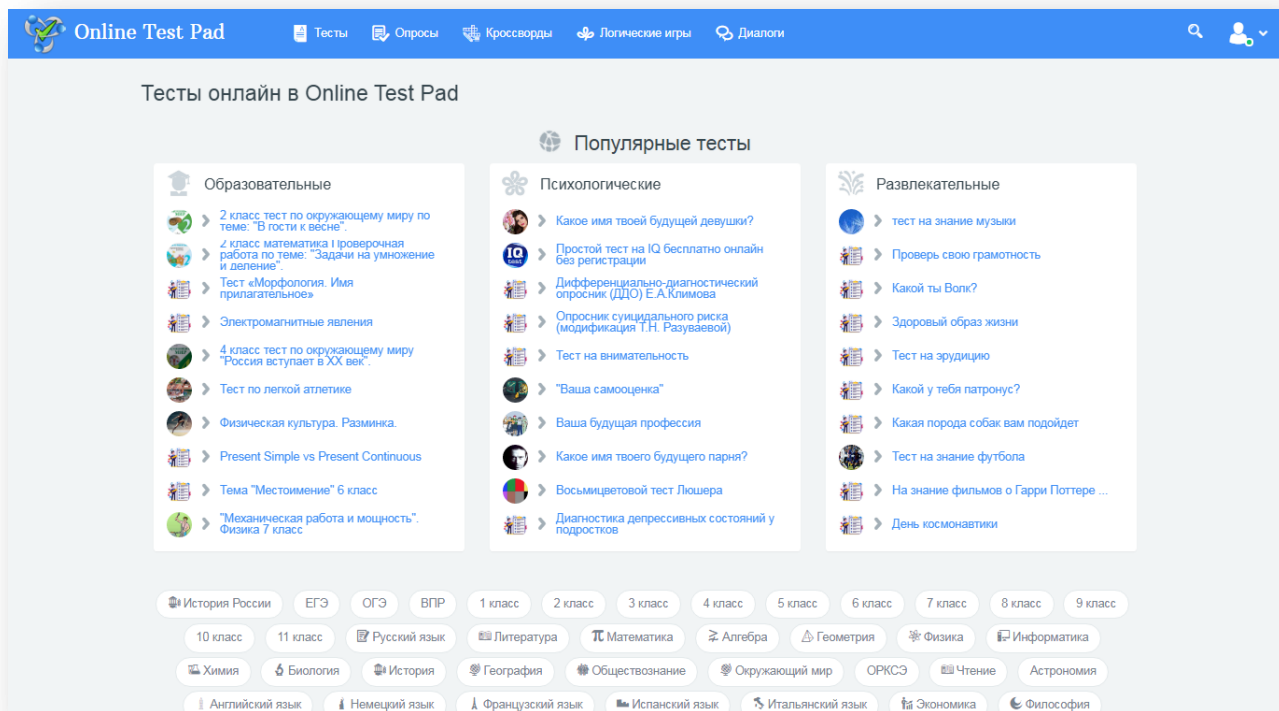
Online Test Pad

Тесты Опросы Кроссворды Логические игры Диалоги

Тесты онлайн в Online Test Pad

Популярные тесты

Образовательные

2 класс тест по окружающему миру по теме: "В гости к весне".
2 класс математика Проверочная работа по теме: "Задачи на умножение и деление".
Тест «Морфология. Имя прилагательное»
Электромагнитные явления
4 класс тест по окружающему миру "Россия вступает в XX век".
Тест по легкой атлетике
Физическая культура. Разминка.
Present Simple vs Present Continuous
Тема "Местоимение" 6 класс
"Механическая работа и мощность". Физика 7 класс

Психологические

Какое имя твоей будущей девушки?
Простой тест на IQ бесплатно онлайн без регистрации
Дифференциально-диагностический опросник (ДДО) Е.А.Климова
Опросник суицидального риска (модификация Т.Н. Разуваевой)
Тест на внимательность
"Ваша самооценка"
Ваша будущая профессия
Какое имя твоего будущего парня?
Восьмицветовой тест Люшера
Диагностика депрессивных состояний у подростков

Развлекательные

тест на знание музыки
Проверь свою грамотность
Какой ты Волк?
Здоровый образ жизни
Тест на эрудицию
Какой у тебя патронус?
Какая порода собак вам подойдет
Тест на знание футбола
На знание фильмов о Гарри Поттере ...
День космонавтики

История России ЕГЭ ОГЭ ВПР 1 класс 2 класс 3 класс 4 класс 5 класс 6 класс 7 класс 8 класс 9 класс 10 класс 11 класс Русский язык Литература Математика Алгебра Геометрия Физика Информатика Химия Биология История География Обществознание Окружающий мир ОРКСЭ Чтение Астрономия Английский язык Немецкий язык Французский язык Испанский язык Итальянский язык Экономика Философия